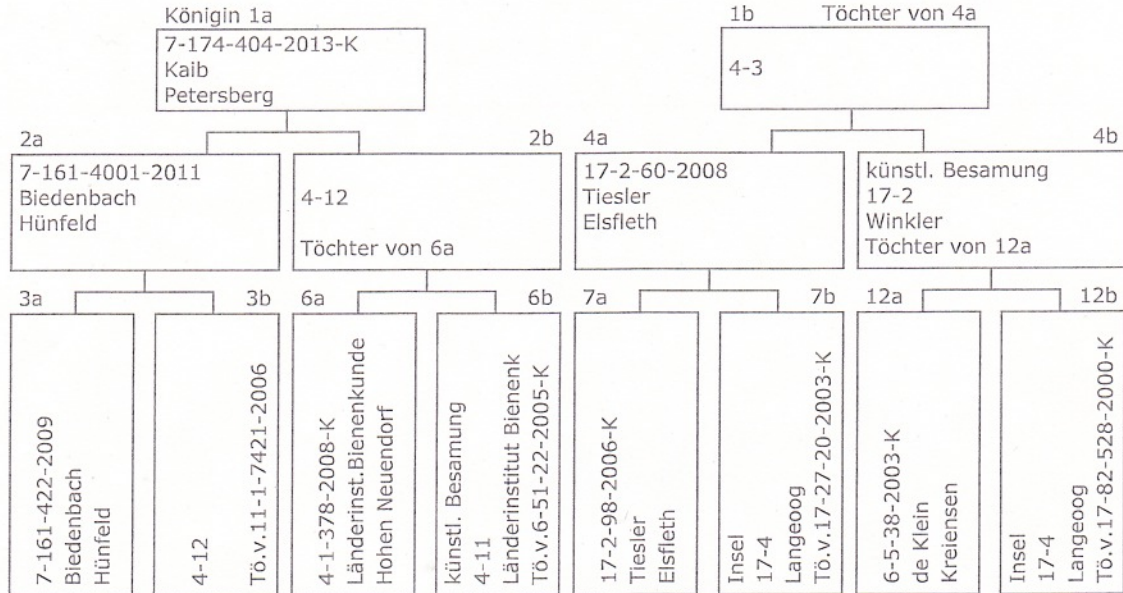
Königin 1a
7-174-404-2013-K
Kaib
Petersberg

1b Töchter von 4a
4-3

2a
7-161-4001-2011
Biedenbach
Hünfeld

2b
4-12
Töchter von 6a

4a
17-2-60-2008
Tiesler
Elsfleth

4b
künstl. Besamung
17-2
Winkler
Töchter von 12a

3a
7-161-422-2009
Biedenbach
Hünfeld

3b
4-12
Tö.v.11-1-7421-2006

6a
4-1-378-2008-K
Länderinst.Bienenkunde
Hohen Neuendorf

6b
künstl. Besamung
4-11
Länderinstitut Bienenk
Tö.v.6-51-22-2005-K

7a
17-2-98-2006-K
Tiesler
Elsfleth

7b
Insel
17-4
Langeoog
Tö.v.17-27-20-2003-K

12a
6-5-38-2003-K
de Klein
Kreiensen

12b
Insel
17-4
Langeoog
Tö.v.17-82-528-2000-K